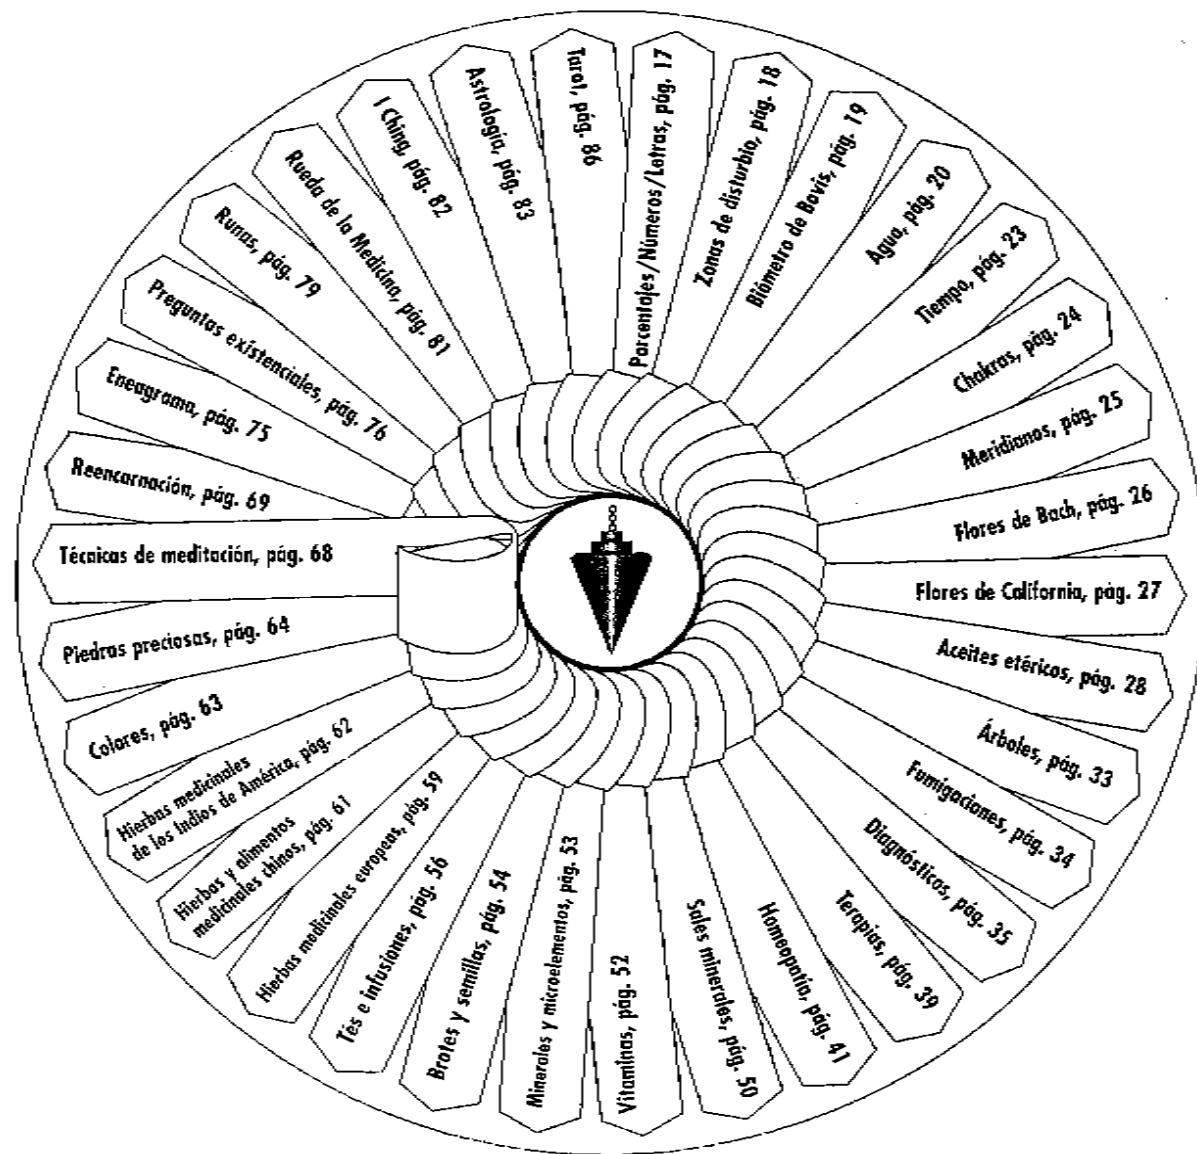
Porcentajes/Números/Letras, pág. 17
Zonas de disturbio, pág. 18
Biómetro de Bovis, pág. 19
Agua, pág. 20
Tiempo, pág. 23
Chakras, pág. 24
Meridianos, pág. 25
Flores de Bach, pág. 26
Flores de California, pág. 27
Aceites etéricos, pág. 28
Árboles, pág. 33
Fumigaciones, pág. 34
Diagnósticos, pág. 35
Terapias, pág. 39
Homeopatía, pág. 41
Sales minerales, pág. 50
Vitaminas, pág. 52
Minerales y microelementos, pág. 53
Brotes y semillas, pág. 54
Tés e infusiones, pág. 56
Hierbas medicinales europeas, pág. 59
Hierbas y alimentos medicinales chinos, pág. 61
Hierbas medicinales de los indios de América, pág. 62
Colores, pág. 63
Piedras preciosas, pág. 64
Técnicas de meditación, pág. 68
Reencarnación, pág. 69
Eneagrama, pág. 75
Preguntas existenciales, pág. 76
Runas, pág. 79
Rueda de la Medicina, pág. 81
I Ching, pág. 82
Astrología, pág. 83
Tarot, pág. 86